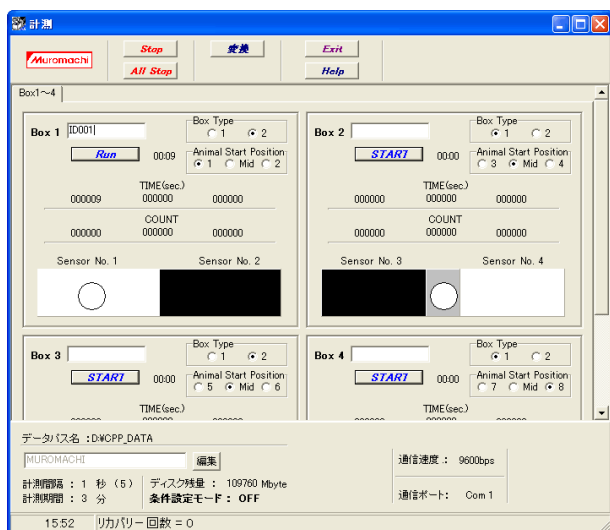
計測

Muromachi

Stop
All Stop
変換
Exit
Help

Box1~4

Box 1 ID001
Box Type
1 2
Run 00:09
Animal Start Position
1 Mid 2
TIME(sec.)
000009 000000 000000
COUNT
000000 000000 000000
Sensor No. 1 Sensor No. 2

Box 2
Box Type
1 2
START 00:00
Animal Start Position
3 Mid 4
TIME(sec.)
000000 000000 000000
COUNT
000000 000000 000000
Sensor No. 3 Sensor No. 4

Box 3
Box Type
1 2
START 00:00
Animal Start Position
5 Mid 6
TIME(sec.)

Box 4
Box Type
1 2
START 00:00
Animal Start Position
7 Mid 8
TIME(sec.)

データパス名：D:¥CPP_DATA
MUROMACHI
編集
計測間隔：1 秒（5）
計測期間：3 分
ディスク残量： 109760 Mbyte
条件設定モード： OFF
通信速度： 9600bps
通信ポート： Com 1

15:52 リカバリー回数 = 0